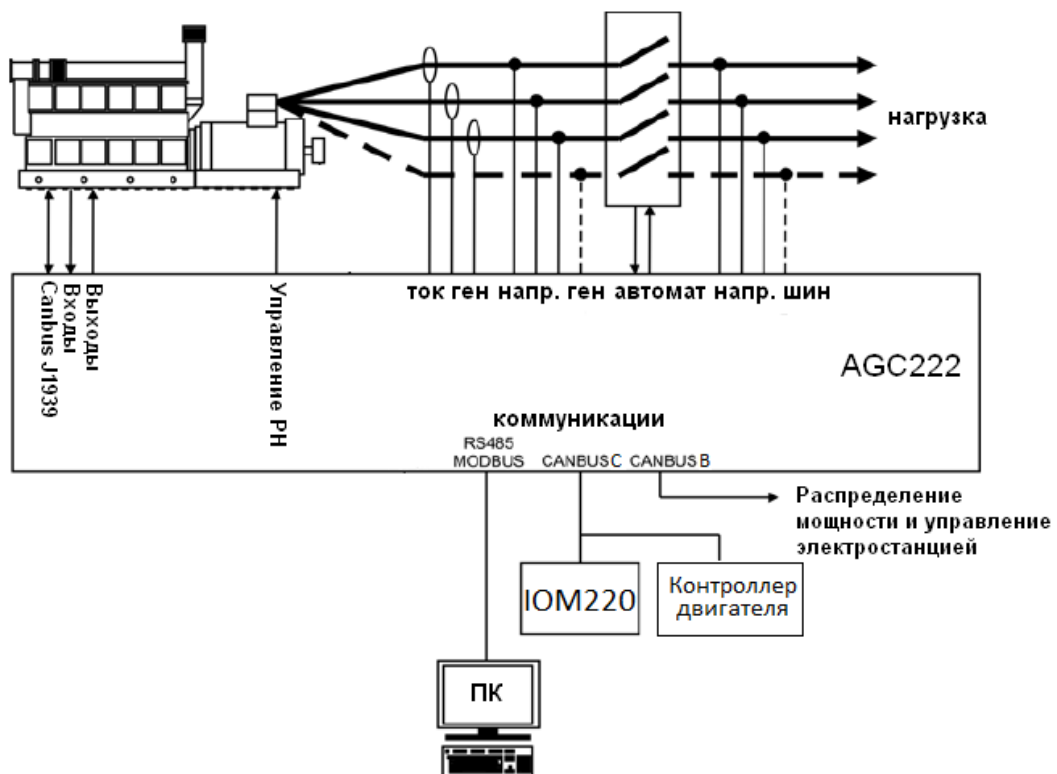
нагрузка

Canbus J1939
Входы
Выходы

Управление РН

ток ген напр. ген автомат напр. шин

AGC222

коммуникации

RS485
MODBUS CANBUS C CANBUS B

Распределение мощности и управление электростанцией

IOM220

Контроллер двигателя

ПК